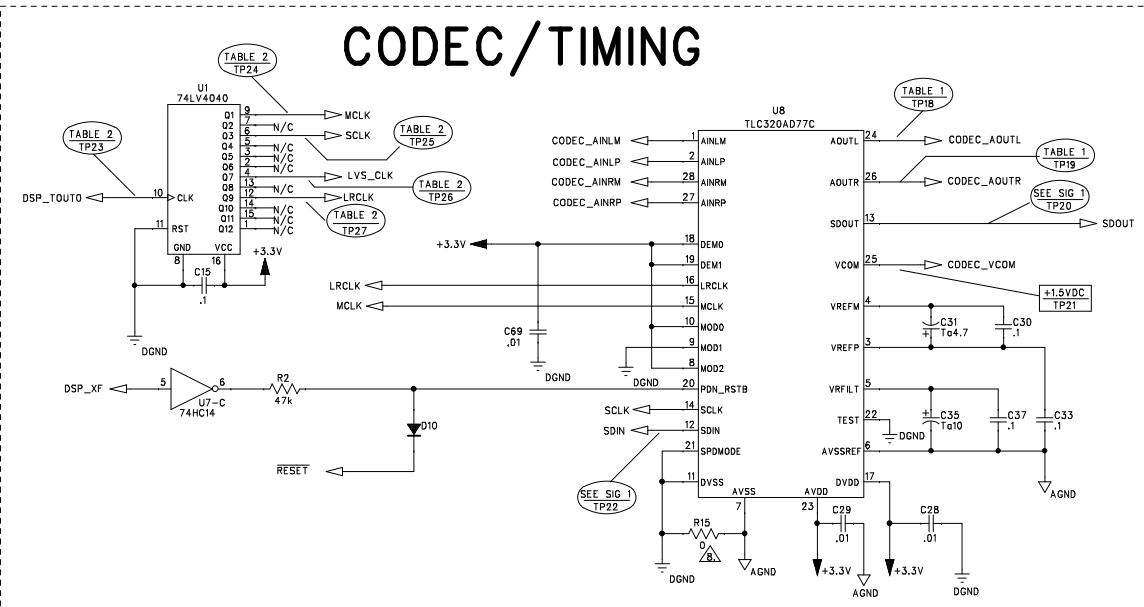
CODEC/TIMING

TABLE 2
TP24

U1
74LV4040

TABLE 2
TP23

DSP_TOUT0

10 CLK
11 RST
GND 8
VCC 16

Q1 9
Q2 7
Q3 6
Q4 5
Q5 3
Q6 2
Q7 4
Q8 13
Q9 12
Q10 14
Q11 15
Q12 1

MCLK
N/C
SCLK
N/C
N/C
N/C
LVS_CLK
N/C
LRCLK
N/C
N/C
N/C

TABLE 2
TP25

TABLE 2
TP26

TABLE 2
TP27

+3.3V

C15
.1

DGND

U8
TLC320AD77C

CODEC_AINLM 1 AINLM
CODEC_AINLP 2 AINLP
CODEC_AINRM 28 AINRM
CODEC_AINRP 27 AINRP

+3.3V
18 DEM0
19 DEM1
LRCLK 16 LRCLK
MCLK 15 MCLK
10 MOD0
9 MOD1
8 MOD2

C69
.01

DGND

DGND

DSP_XF 5
6
U7-C
74HC14

R2
47k

20 PDN_RSTB

D10

$\overline{RESET}$

SCLK 14 SCLK
SDIN 12 SDIN
21 SPDMODE
11 DVSS

SEE SIG 1
TP22

AVSS 7
AVDD 23
DVDD 17

R15
0
8

DGND
AGND

TABLE 1
TP18

AOUTL 24 CODEC_AOUTL

TABLE 1
TP19

AOUTR 26 CODEC_AOUTR

SEE SIG 1
TP20

SDOUT 13 SDOUT

VCOM 25 CODEC_VCOM

+1.5VDC
TP21

VREFM 4
C31
Ta4.7
C30
.1

VREFP 3

VRFILT 5
TEST 22
DGND
C35
Ta10
C37
.1
C33
.1

AVSSREF 6

AGND

C29
.01
+3.3V
AGND

C28
.01
+3.3V
DGND